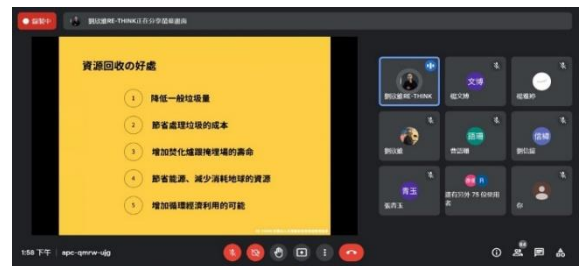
● 錄製中　劉亞蕾RE-THINK正在分享簡報畫面

資源回收的好處

1 降低一般垃圾量

2 節省處理垃圾的成本

3 增加焚化爐跟掩埋場的壽命

4 節省能源、減少消耗地球的資源

5 增加循環經濟利用的可能

劉亞蕾RE-THINK　文博　紀文博　楊雅婷

劉庭維　語璿　曹語璿　信婷　劉信婷

青玉　張青玉　還有其他 75 位使用者　你

1:58 下午 | apc-qmrw-ujg